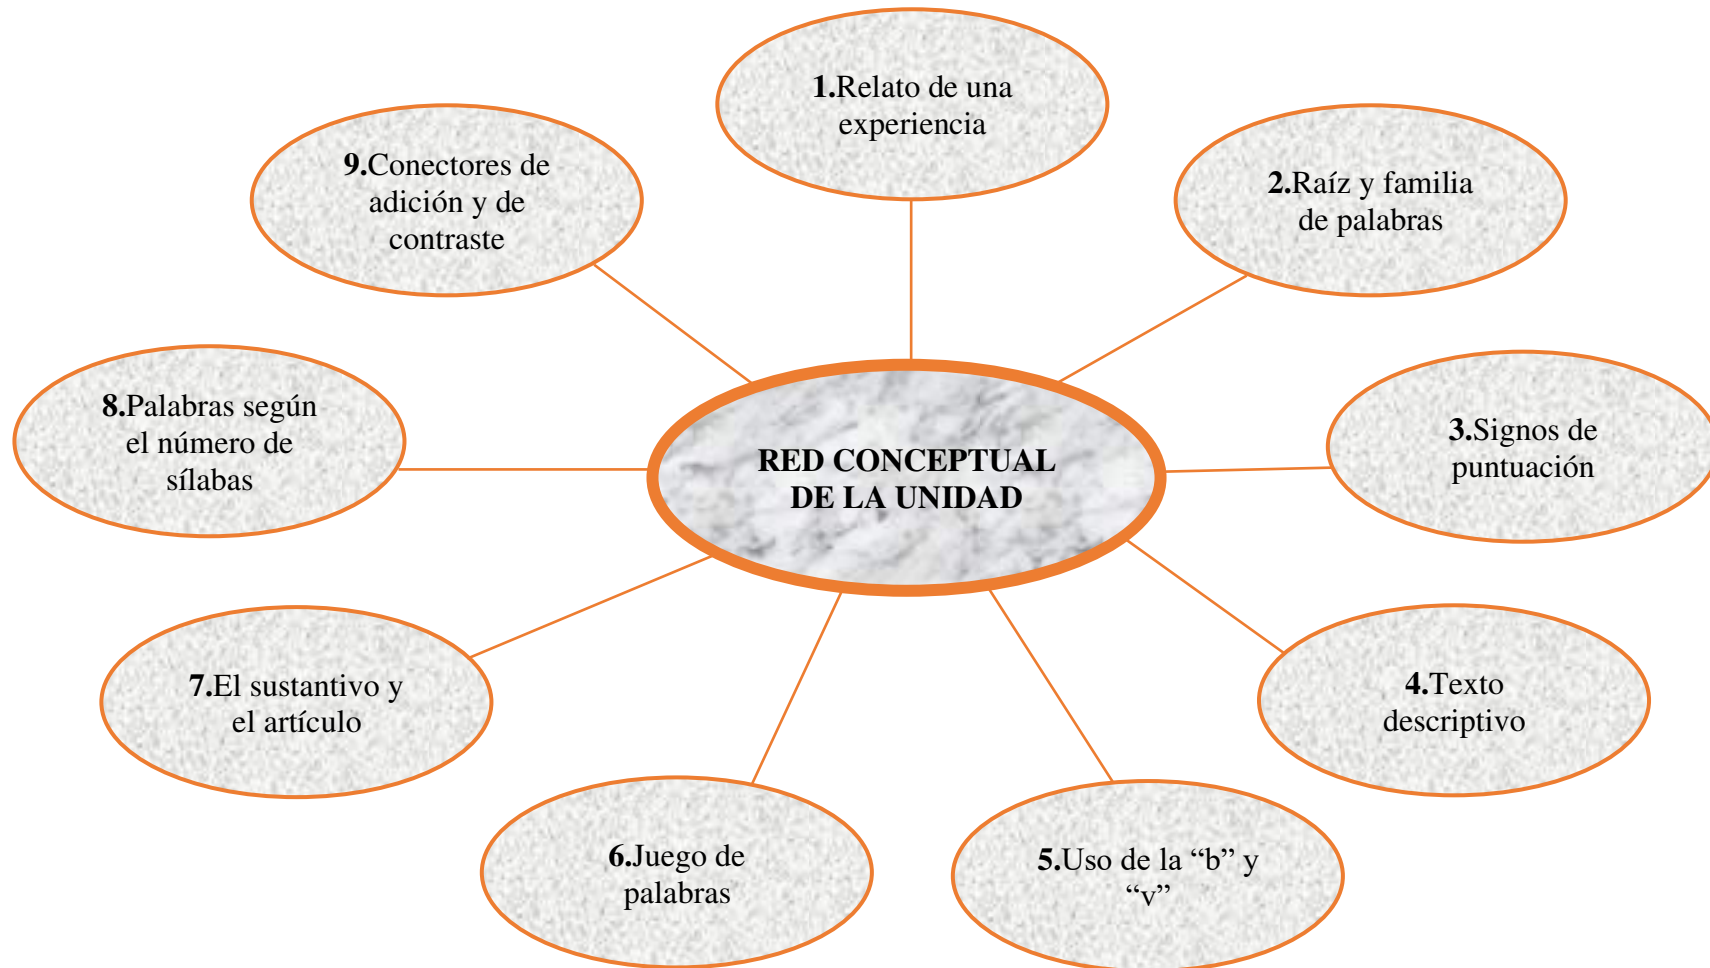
RED CONCEPTUAL DE LA UNIDAD

1.Relato de una experiencia

2.Raíz y familia de palabras

3.Signos de puntuación

4.Texto descriptivo

5.Uso de la “b” y “v”

6.Juego de palabras

7.El sustantivo y el artículo

8.Palabras según el número de sílabas

9.Conectores de adición y de contraste